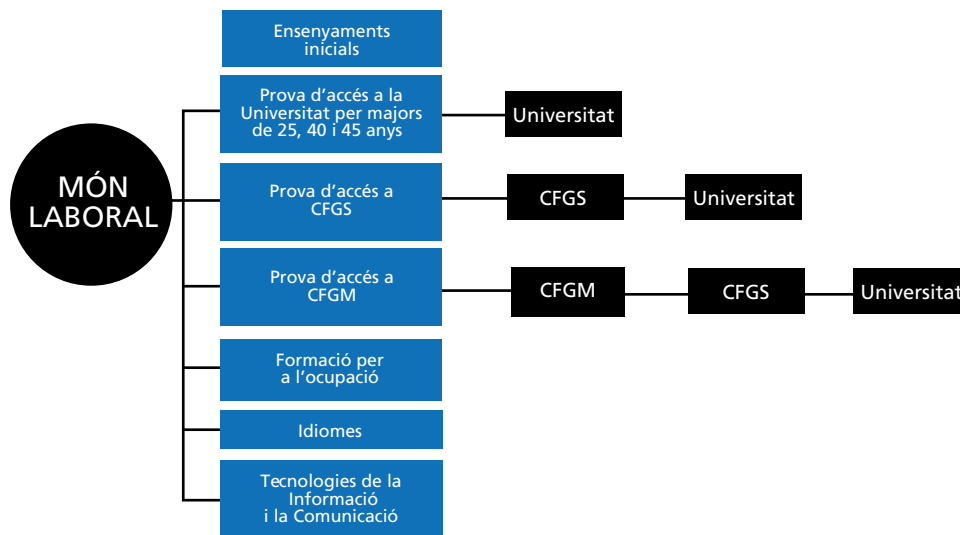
MÓN LABORAL

Ensenyaments inicials

Prova d’accés a la Universitat per majors de 25, 40 i 45 anys

Universitat

Prova d’accés a CFGS

CFGS

Universitat

Prova d’accés a CFGM

CFGM

CFGS

Universitat

Formació per a l’ocupació

Idiomes

Tecnologies de la Informació i la Comunicació